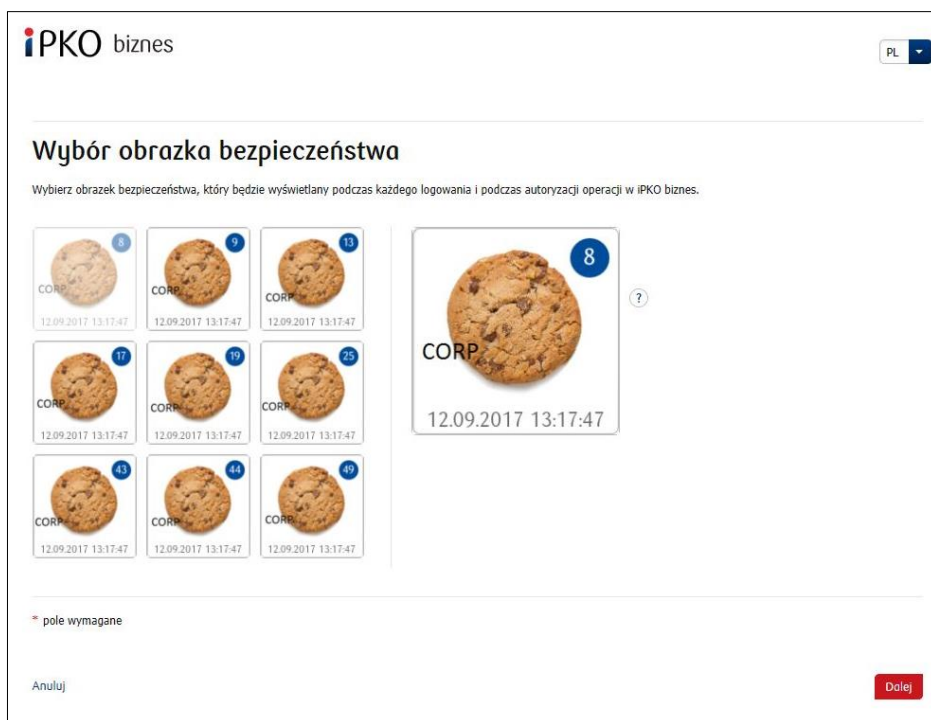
iPKO biznes

PL

Wybór obrazka bezpieczeństwa

Wybierz obrazek bezpieczeństwa, który będzie wyświetlany podczas każdego logowania i podczas autoryzacji operacji w iPKO biznes.

8 CORP 12.09.2017 13:17:47
9 CORP 12.09.2017 13:17:47
13 CORP 12.09.2017 13:17:47
17 CORP 12.09.2017 13:17:47
19 CORP 12.09.2017 13:17:47
25 CORP 12.09.2017 13:17:47
43 CORP 12.09.2017 13:17:47
44 CORP 12.09.2017 13:17:47
49 CORP 12.09.2017 13:17:47

8 CORP 12.09.2017 13:17:47

?

* pole wymagane

Anuluj

Dalej